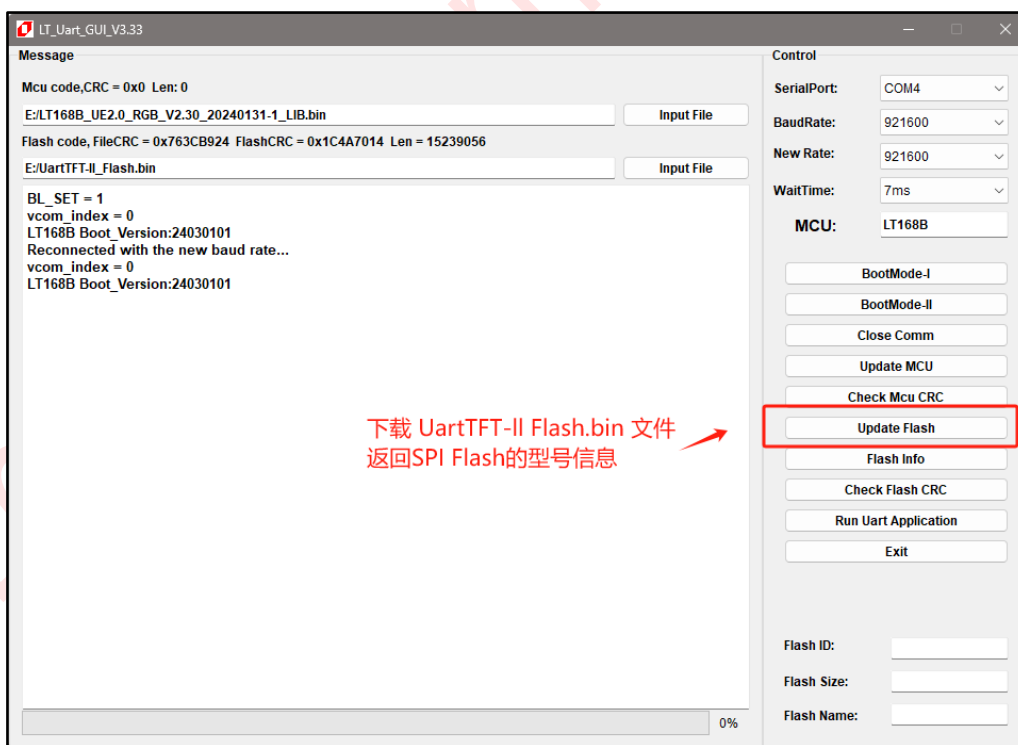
LT_Uart_GUI_V3.33

Message

Mcu code,CRC = 0x0 Len: 0

E:/LT168B_UE2.0_RGB_V2.30_20240131-1_LIB.bin

Input File

Flash code, FileCRC = 0x763CB924 FlashCRC = 0x1C4A7014 Len = 15239056

E:/UartTFT-II_Flash.bin

Input File

BL_SET = 1
vcom_index = 0
LT168B Boot_Version:24030101
Reconnected with the new baud rate...
vcom_index = 0
LT168B Boot_Version:24030101

下载 UartTFT-II Flash.bin 文件
返回SPI Flash的型号信息

0%

Control

SerialPort: COM4

BaudRate: 921600

New Rate: 921600

WaitTime: 7ms

MCU: LT168B

BootMode-I

BootMode-II

Close Comm

Update MCU

Check Mcu CRC

Update Flash

Flash Info

Check Flash CRC

Run Uart Application

Exit

Flash ID:

Flash Size:

Flash Name: